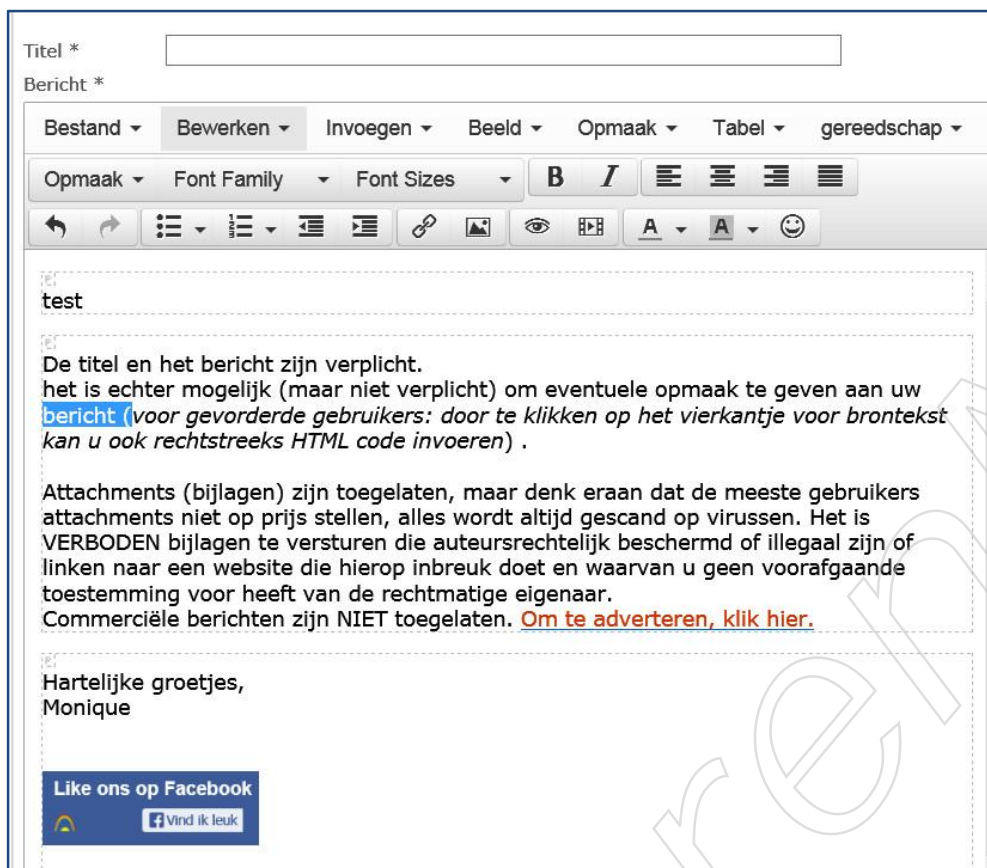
Titel *
Bericht *

Bestand ▾ Bewerken ▾ Invoegen ▾ Beeld ▾ Opmaak ▾ Tabel ▾ gereedschap ▾

Opmaak ▾ Font Family ▾ Font Sizes ▾ B I

A ▾ A ▾

test

De titel en het bericht zijn verplicht.
het is echter mogelijk (maar niet verplicht) om eventuele opmaak te geven aan uw bericht (voor gevorderde gebruikers: door te klikken op het vierkantje voor brontekst kan u ook rechtstreeks HTML code invoeren) .

Attachments (bijlagen) zijn toegelaten, maar denk eraan dat de meeste gebruikers attachments niet op prijs stellen, alles wordt altijd gescand op virussen. Het is VERBODEN bijlagen te versturen die auteursrechtelijk beschermd of illegaal zijn of linken naar een website die hierop inbreuk doet en waarvan u geen voorafgaande toestemming voor heeft van de rechtmatige eigenaar.
Commerciële berichten zijn NIET toegelaten. Om te adverteren, klik hier.

Hartelijke groetjes,
Monique

Like ons op Facebook
Vind ik leuk